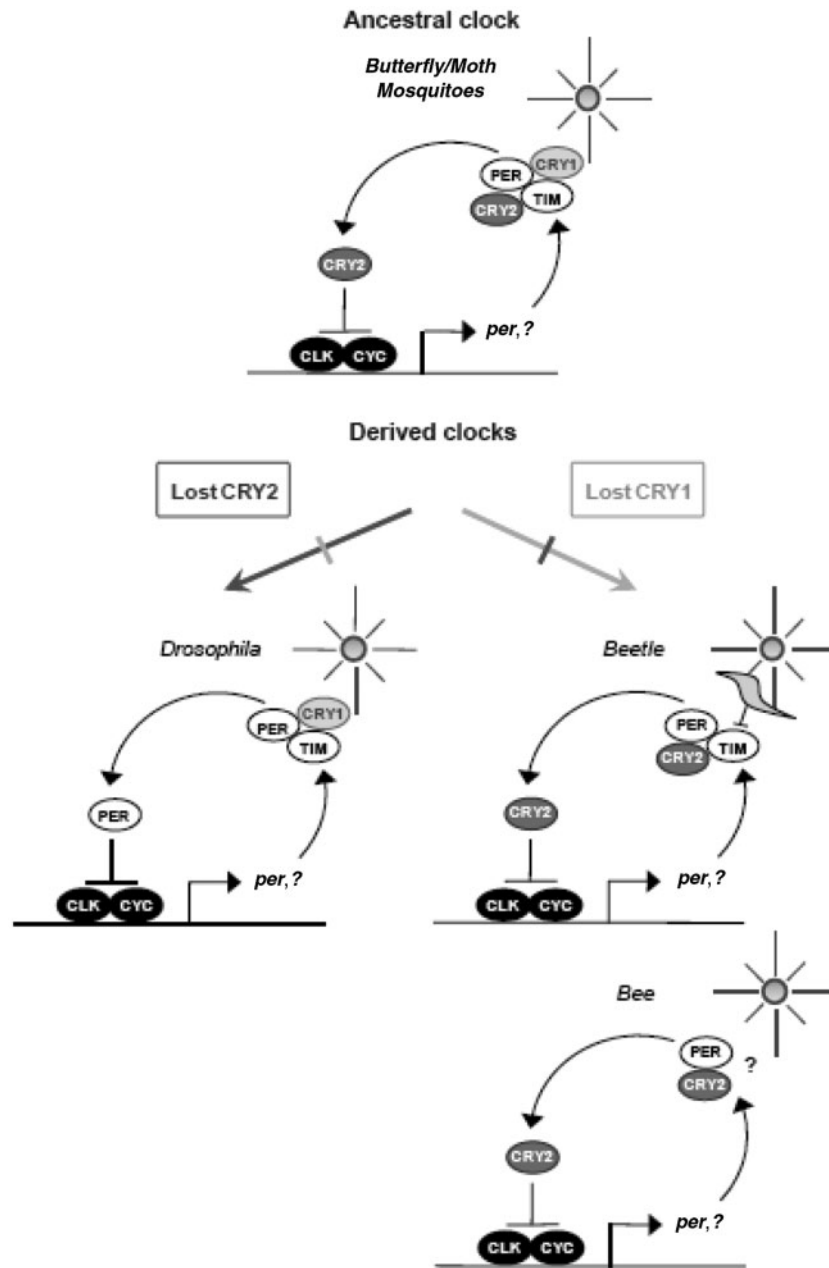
Ancestral clock

Butterfly/Moth
Mosquitoes

PER
CRY1
CRY2
TIM

CRY2

CLK
CYC

per,?

Derived clocks

Lost CRY2

Lost CRY1

Drosophila

PER
CRY1
TIM

PER

CLK
CYC

per,?

Beetle

PER
CRY2
TIM

CRY2

CLK
CYC

per,?

Bee

PER
CRY2
?

CRY2

CLK
CYC

per,?